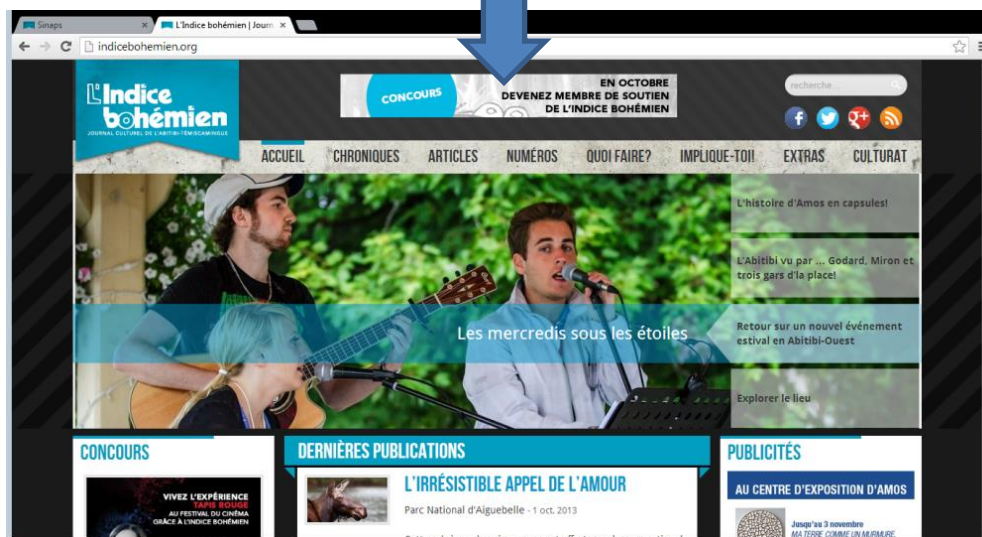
Sinaps
L'Indice bohémien | Journ
indicebohemien.org

L'Indice bohémien
JOURNAL CULTUREL DE L'ABITIBI-TÉMISCAMINGUE

CONCOURS
EN OCTOBRE
DEVENEZ MEMBRE DE SOUTIEN
DE L'INDICE BOHÉMIEN

recherche

ACCUEIL CHRONIQUES ARTICLES NUMÉROS QUOI FAIRE? IMPLIQUE-TOI! EXTRAS CULTURAT

L'histoire d'Amos en capsules!

L'Abitibi vu par ... Godard, Miron et trois gars d'la place!

Les mercredis sous les étoiles

Retour sur un nouvel événement estival en Abitibi-Ouest

Explorer le lieu

CONCOURS

VIVEZ L'EXPÉRIENCE TAPIS ROUGE AU FESTIVAL DU CINÉMA GRÂCE À L'INDICE BOHÉMIEN

DERNIÈRES PUBLICATIONS

L'IRRÉSISTIBLE APPEL DE L'AMOUR

Parc National d'Aiguebelle - 1 oct. 2013

PUBLICITÉS

AU CENTRE D'EXPOSITION D'AMOS

Jusqu'au 3 novembre
MA TERRE COMME UN MURMURE